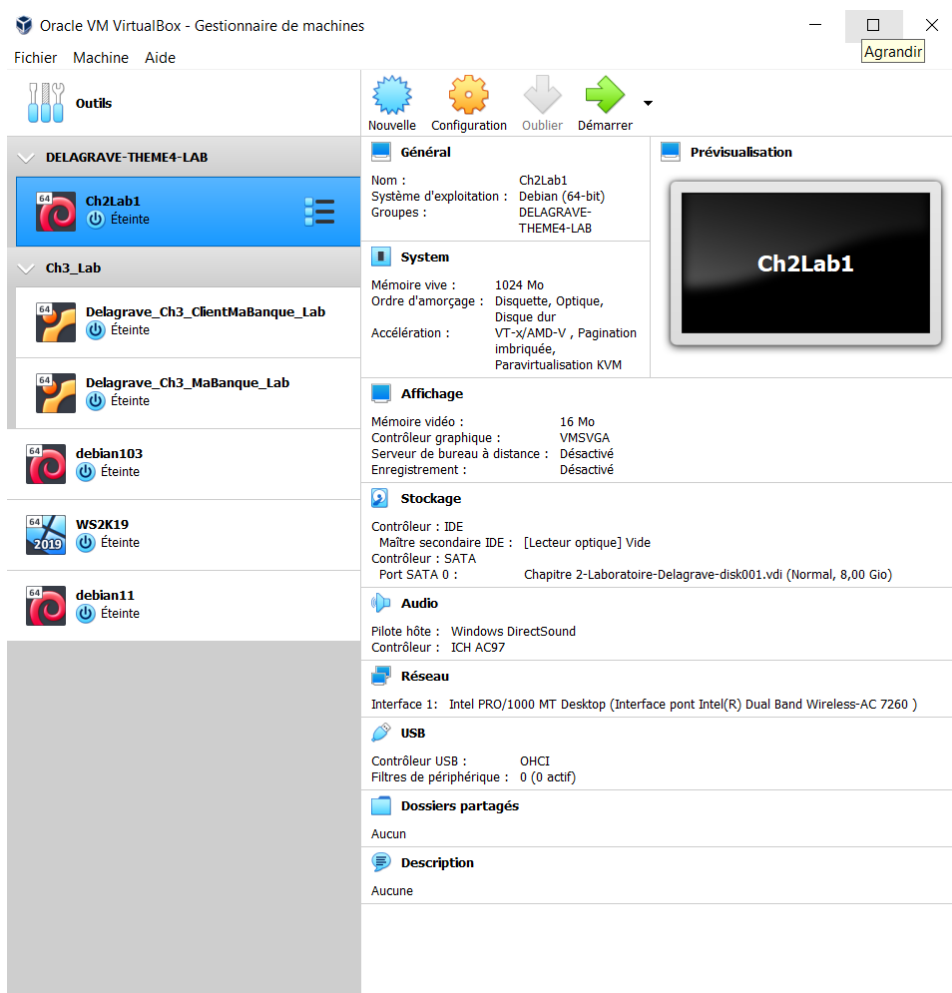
Oracle VM VirtualBox - Gestionnaire de machines

Agrandir

Fichier Machine Aide

Outils

Nouvelle Configuration Oublier Démarrer

DELAGRAVE-THEME4-LAB

64
Ch2Lab1
Éteinte

Ch3_Lab

64
Delagrave_Ch3_ClientMaBanque_Lab
Éteinte

64
Delagrave_Ch3_MaBanque_Lab
Éteinte

64
debian103
Éteinte

64
2019
WS2K19
Éteinte

64
debian11
Éteinte

Général

Nom : Ch2Lab1
Système d'exploitation : Debian (64-bit)
Groupes : DELAGRAVE-THEME4-LAB

Prévisualisation

Ch2Lab1

System

Mémoire vive : 1024 Mo
Ordre d'amorçage : Disquette, Optique, Disque dur
Accélération : VT-x/AMD-V , Pagination imbriquée, Paravirtualisation KVM

Affichage

Mémoire vidéo : 16 Mo
Contrôleur graphique : VMSVGA
Serveur de bureau à distance : Désactivé
Enregistrement : Désactivé

Stockage

Contrôleur : IDE
Maître secondaire IDE : [Lecteur optique] Vide
Contrôleur : SATA
Port SATA 0 : Chapitre 2-Laboratoire-Delagrave-disk001.vdi (Normal, 8,00 Gio)

Audio

Pilote hôte : Windows DirectSound
Contrôleur : ICH AC97

Réseau

Interface 1: Intel PRO/1000 MT Desktop (Interface pont Intel(R) Dual Band Wireless-AC 7260 )

USB

Contrôleur USB : OHCI
Filtres de périphérique : 0 (0 actif)

Dossiers partagés

Aucun

Description

Aucune